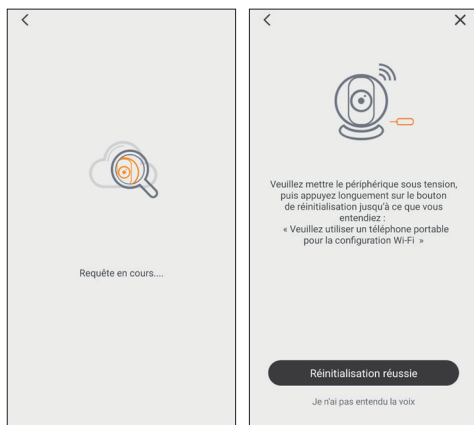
<

Requête en cours....

<
×

Veuillez mettre le périphérique sous tension, puis appuyez longuement sur le bouton de réinitialisation jusqu'à ce que vous entendiez :
« Veuillez utiliser un téléphone portable pour la configuration Wi-Fi »

Réinitialisation réussie

Je n'ai pas entendu la voix